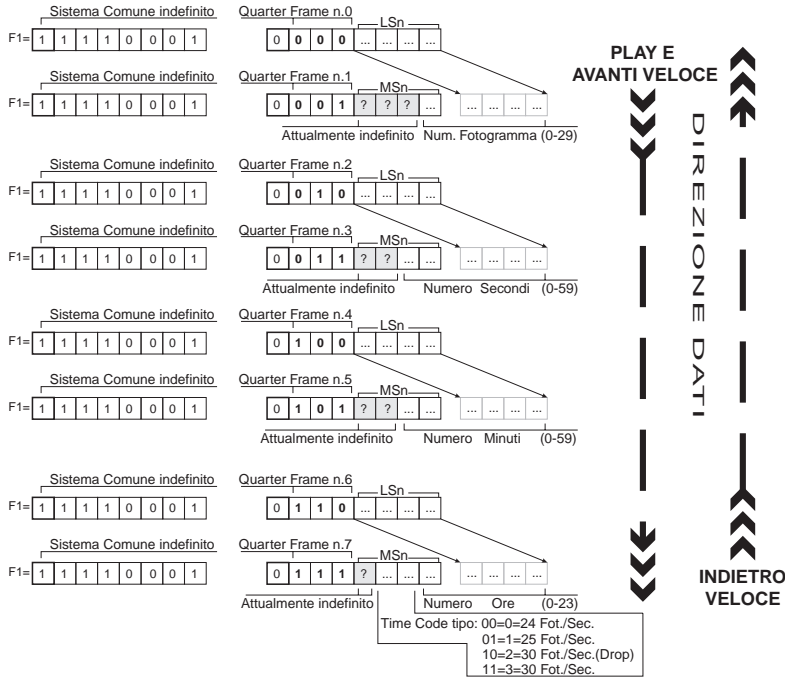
Sistema Comune indefinito

F1= 1 1 1 1 0 0 0 1

Quarter Frame n.0

LSn

0 0 0 0 ... ... ... ...

PLAY E AVANTI VELOCE

Sistema Comune indefinito

F1= 1 1 1 1 0 0 0 1

Quarter Frame n.1

MSn

0 0 0 1 ? ? ? ...

... ... ... ...

Attualmente indefinito

Num. Fotogramma (0-29)

DIREZIONE DATI

Sistema Comune indefinito

F1= 1 1 1 1 0 0 0 1

Quarter Frame n.2

LSn

0 0 1 0 ... ... ... ...

Sistema Comune indefinito

F1= 1 1 1 1 0 0 0 1

Quarter Frame n.3

MSn

0 0 1 1 ? ? ... ...

... ... ... ...

Attualmente indefinito

Numero Secondi (0-59)

Sistema Comune indefinito

F1= 1 1 1 1 0 0 0 1

Quarter Frame n.4

LSn

0 1 0 0 ... ... ... ...

Sistema Comune indefinito

F1= 1 1 1 1 0 0 0 1

Quarter Frame n.5

MSn

0 1 0 1 ? ? ... ...

... ... ... ...

Attualmente indefinito

Numero Minuti (0-59)

Sistema Comune indefinito

F1= 1 1 1 1 0 0 0 1

Quarter Frame n.6

LSn

0 1 1 0 ... ... ... ...

Sistema Comune indefinito

F1= 1 1 1 1 0 0 0 1

Quarter Frame n.7

MSn

0 1 1 1 ? ... ... ...

... ... ... ...

Attualmente indefinito

Numero Ore (0-23)

INDIETRO VELOCE

Time Code tipo: 00=0=24 Fot./Sec.
01=1=25 Fot./Sec.
10=2=30 Fot./Sec.(Drop)
11=3=30 Fot./Sec.